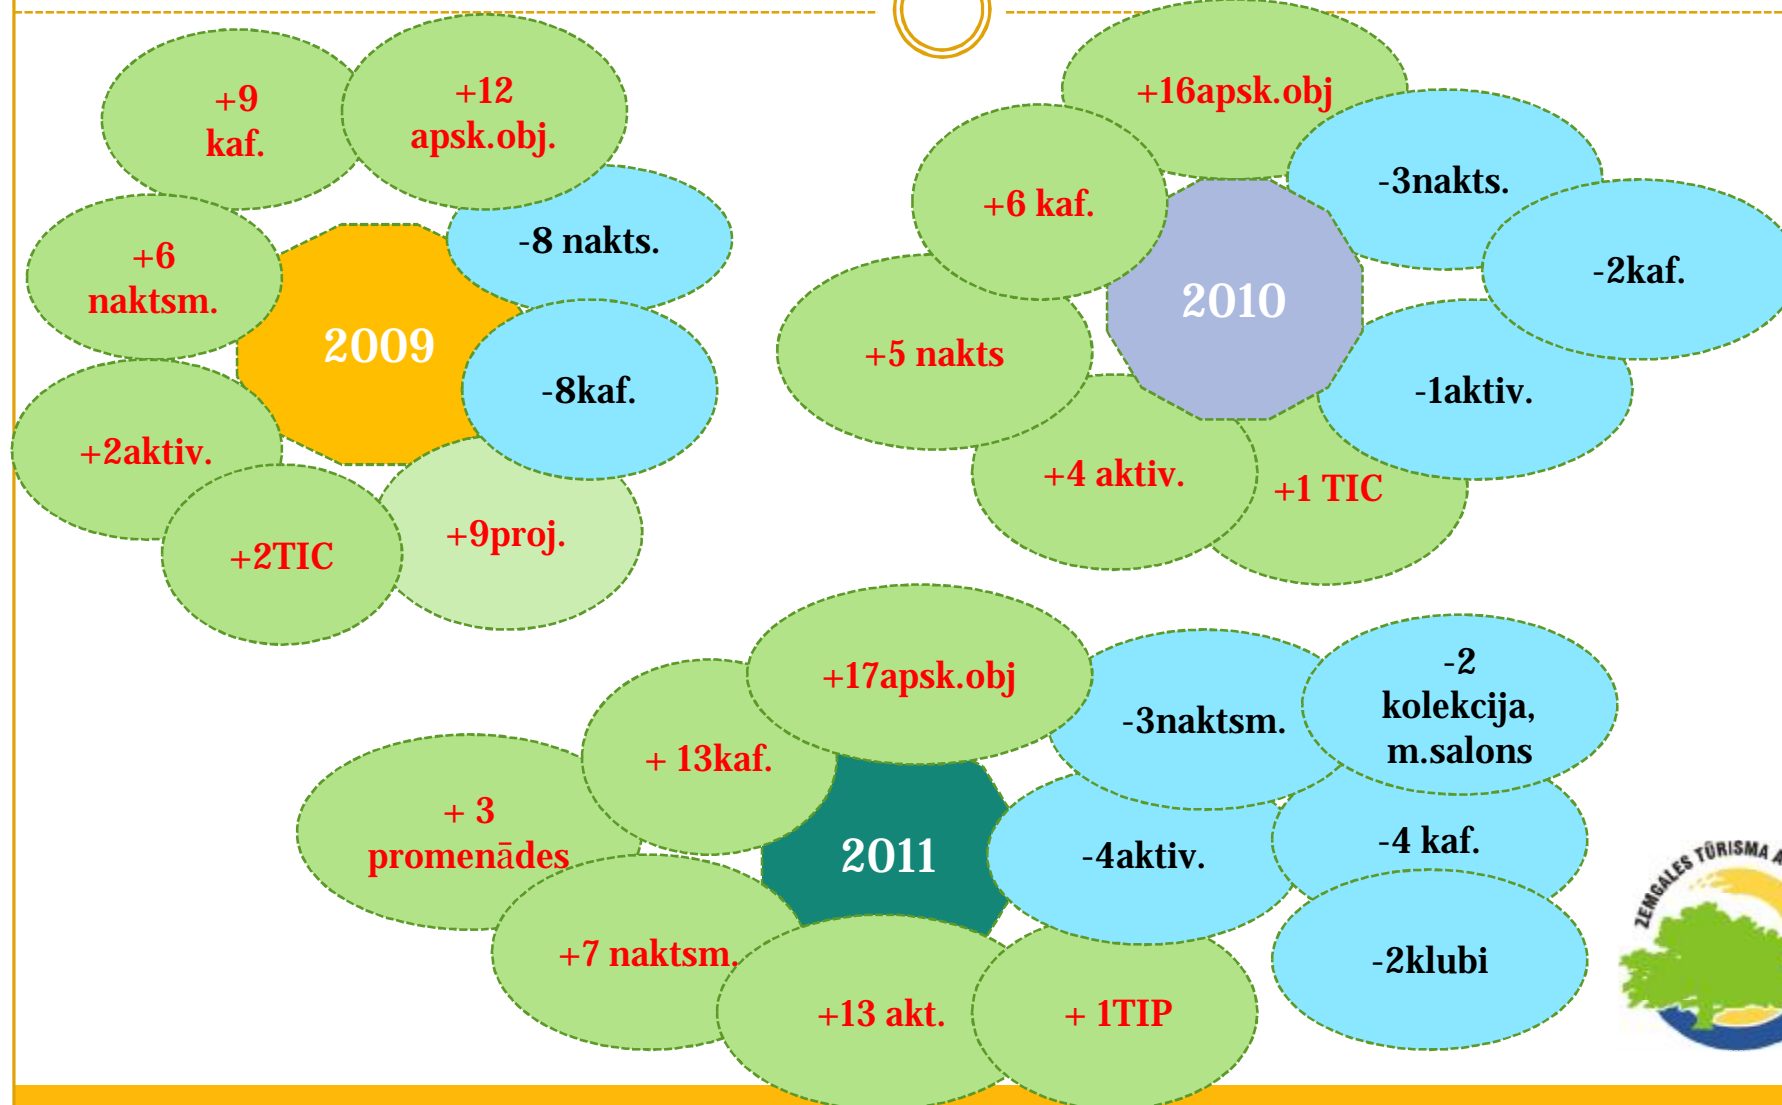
+9 kaf.

+12 apsk.obj.

+6 naktsm.

-8 nakts.

2009

-8kaf.

+2aktiv.

+2TIC

+9proj.

+16apsk.obj

+6 kaf.

-3nakts.

-2kaf.

2010

+5 nakts

-1aktiv.

+4 aktiv.

+1 TIC

+17apsk.obj

+ 13kaf.

-3naktsm.

-2 kolekcija, m.salons

+ 3 promenādes

2011

-4aktiv.

-4 kaf.

+7 naktsm.

+13 akt.

+ 1TIP

-2klubi

ZEMGALES TŪRISMA A